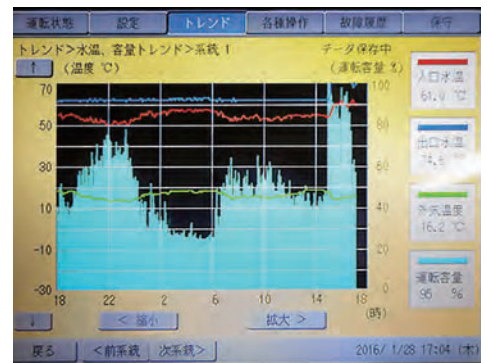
運転状態 設定 トレンド 各種操作 故障履歴 保守

トレンド>水温、容量トレンド>系統1 データ保存中

↑ (温度 ℃) (運転容量 %)

70
50
30
10
-10
-30

100
80
60
40
20
0

18 22 2 6 10 14 18 (時)

入口水温 61.9 ℃

出口水温 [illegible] ℃

外気温度 16.2 ℃

運転容量 95 %

↓ < 縮小 拡大 >

戻る <前系統 次系統> 2016/ 1/28 17:04 (木)